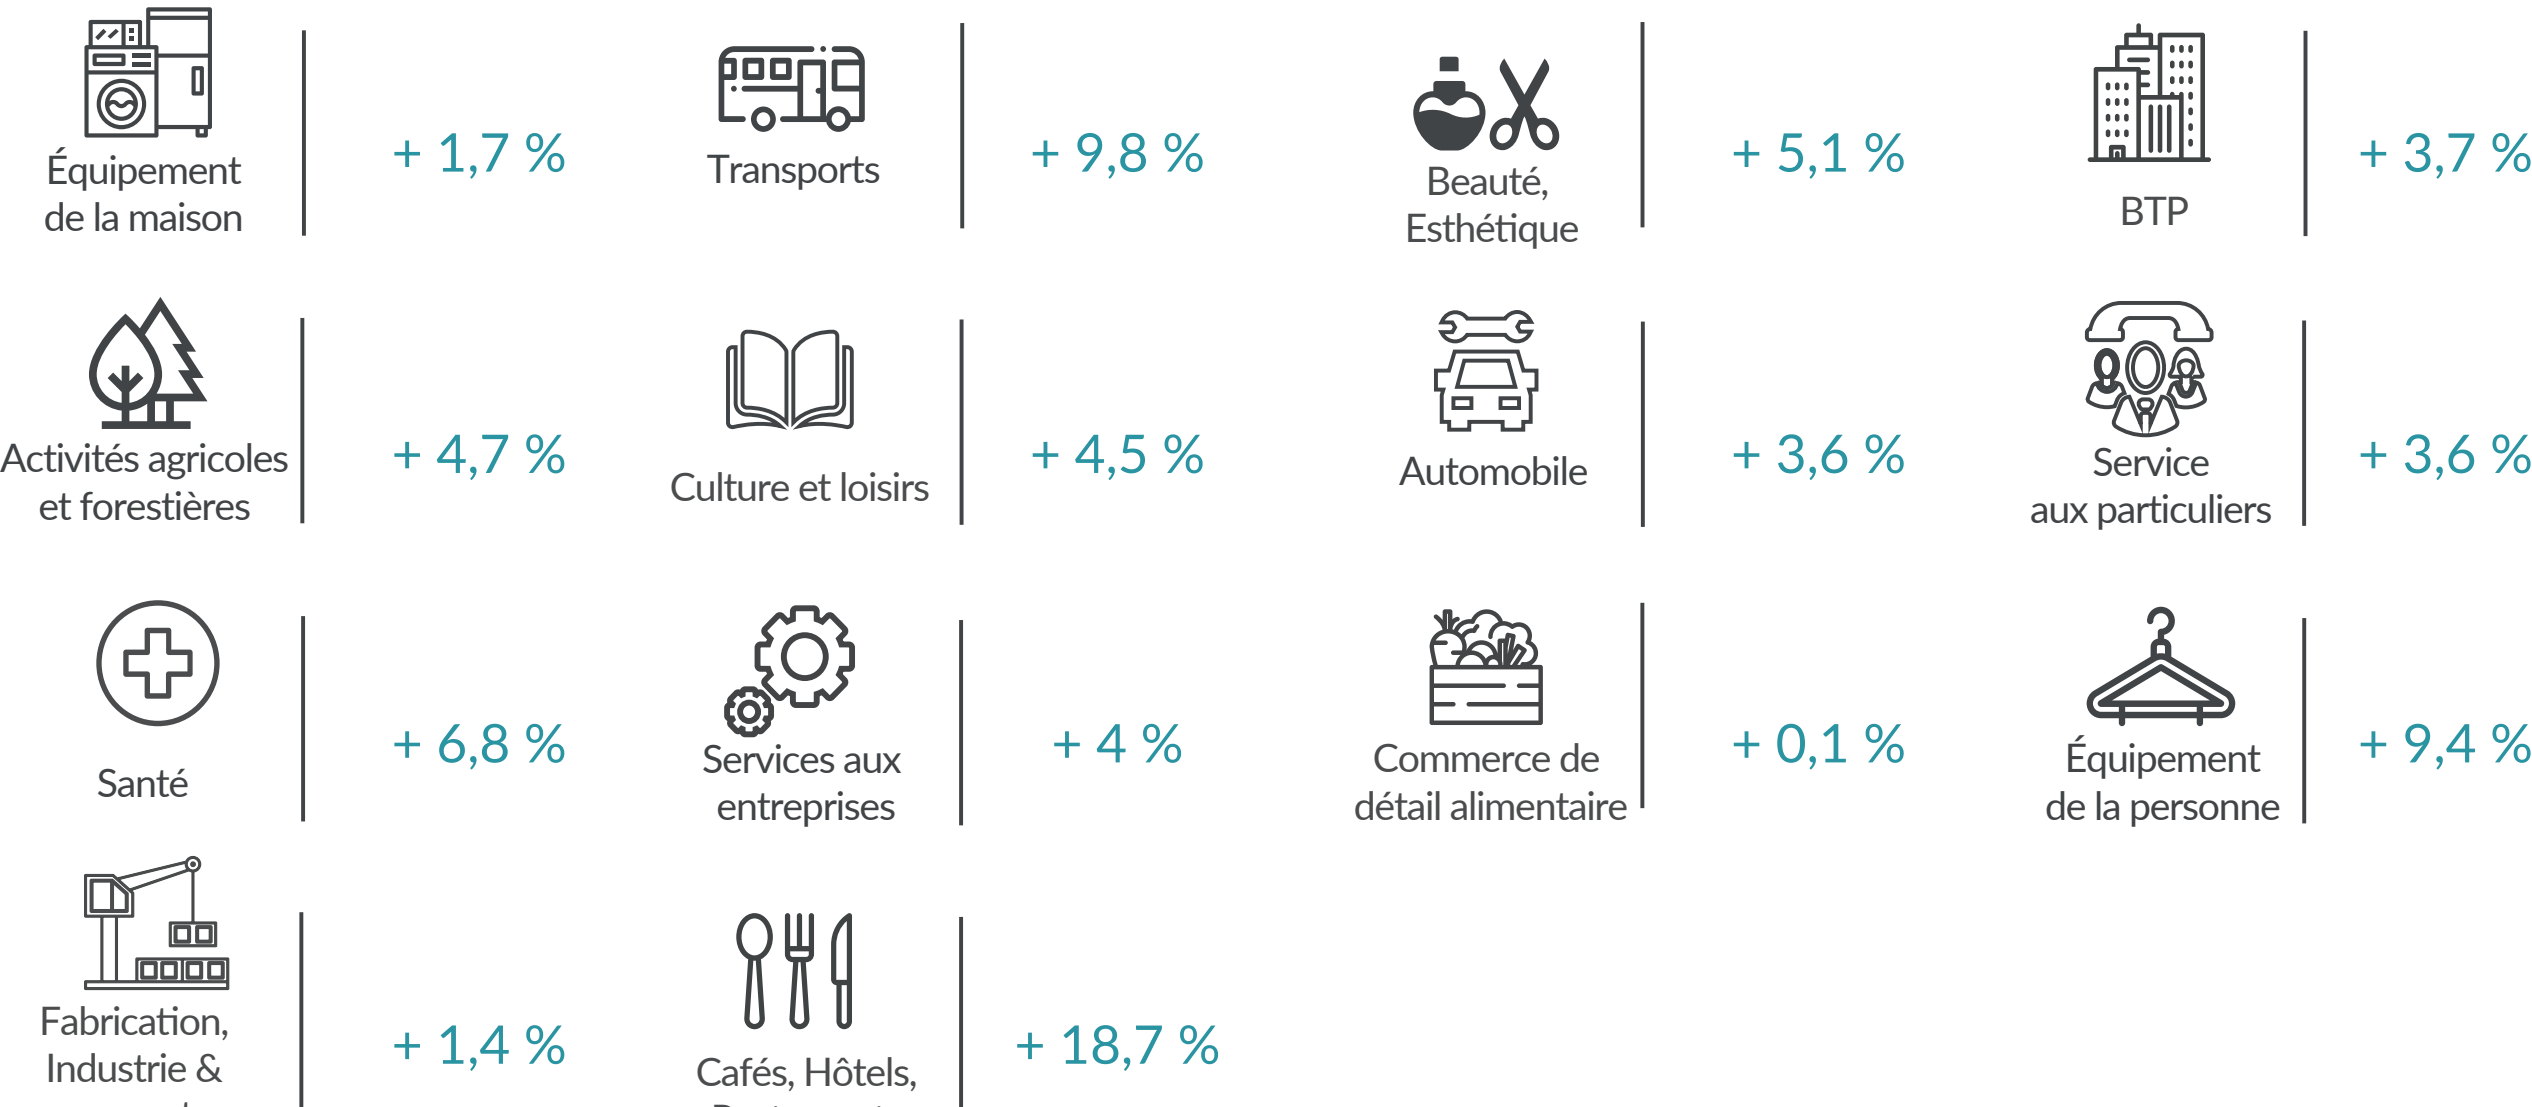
Équipement de la maison
+ 1,7 %

Transports
+ 9,8 %

Beauté, Esthétique
+ 5,1 %

BTP
+ 3,7 %

Activités agricoles et forestières
+ 4,7 %

Culture et loisirs
+ 4,5 %

Automobile
+ 3,6 %

Service aux particuliers
+ 3,6 %

Santé
+ 6,8 %

Services aux entreprises
+ 4 %

Commerce de détail alimentaire
+ 0,1 %

Équipement de la personne
+ 9,4 %

Fabrication, Industrie & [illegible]
+ 1,4 %

Cafés, Hôtels, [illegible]
+ 18,7 %